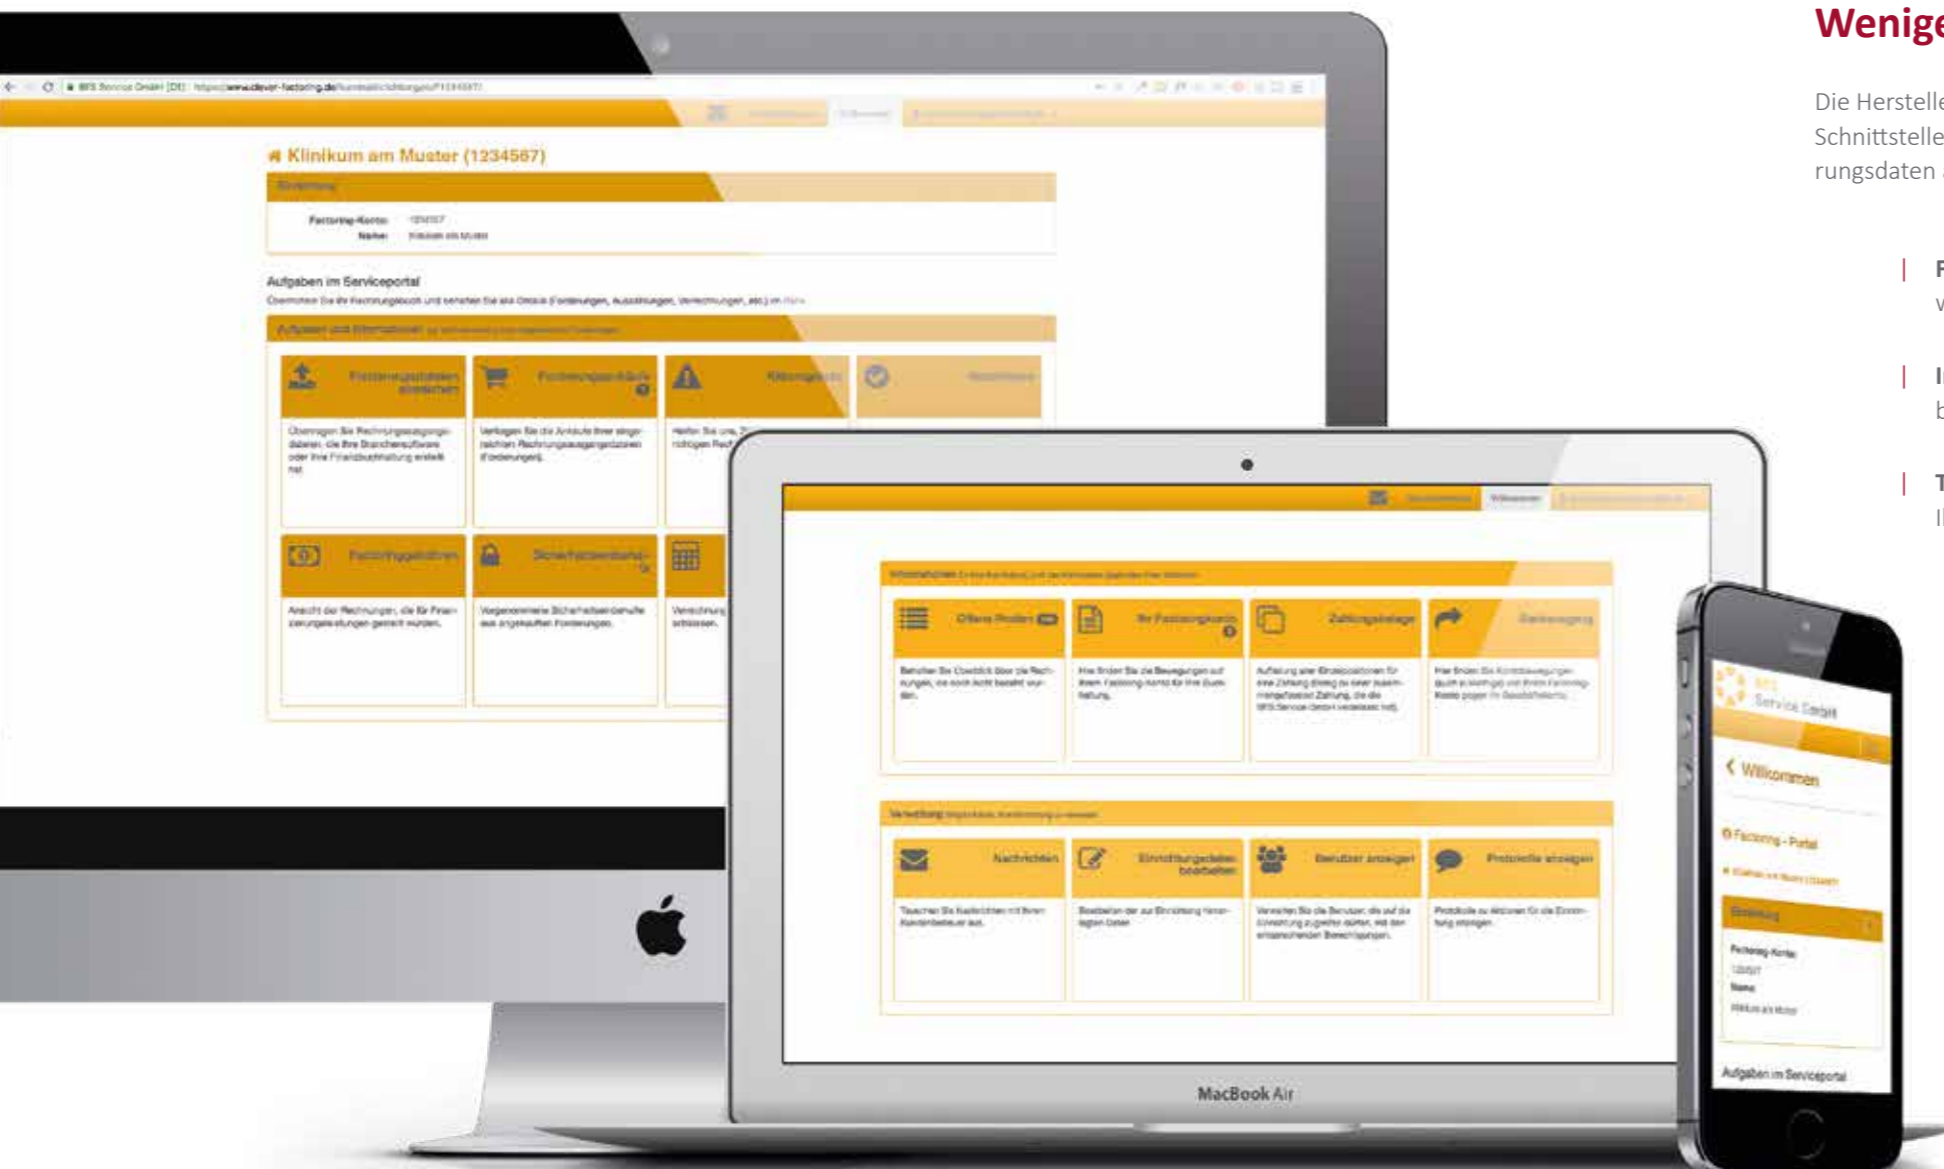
Klinikum am Muster (1234567)

Factoring-Konto: 1234567
Name: Klinikum am Muster

Aufgaben im Serviceportal

Rechnungsdaten einreichen

Forderungsankäufe

Klärungsfälle

Factoringgebühren

Sicherheitseinbehalte

Übertragen Sie Rechnungsausgangsdaten, die Ihre Branchensoftware oder Ihre Finanzbuchhaltung erstellt hat.

Verfolgen Sie die Ankäufe Ihrer eingereichten Rechnungsausgangsdaten (Forderungen).

Ansicht der Rechnungen, die für Finanzierungsleistungen gezahlt wurden.

Offene Posten

Ihr Factoringkonto

Zahlungsanlage

Nachrichten

Einrichtungsdaten bearbeiten

Benutzer anzeigen

Protokolle anzeigen

MacBook Air

Willkommen

Factoring - Portal

Factoring-Konto:

Name:

Aufgaben im Serviceportal

Wenige

Die Herstelle
Schnittstelle
rungsdaten

| F
v

| I
b

| T
I